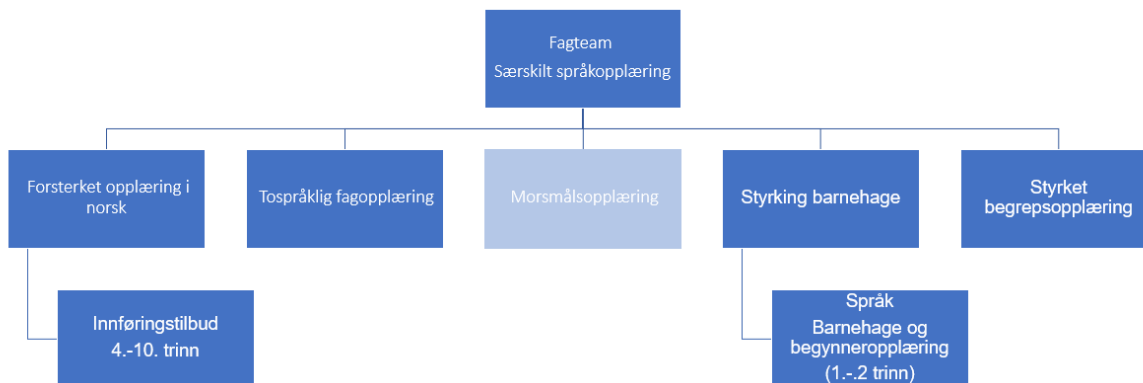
Fagteam
Særskilt språkopplæring

Forsterket opplæring i norsk

Tospråklig fagopplæring

Morsmålsopplæring

Styrking barnehage

Styrket begrepsopplæring

Innføringstilbud
4.-10. trinn

Språk
Barnehage og begynneropplæring
(1.-.2 trinn)